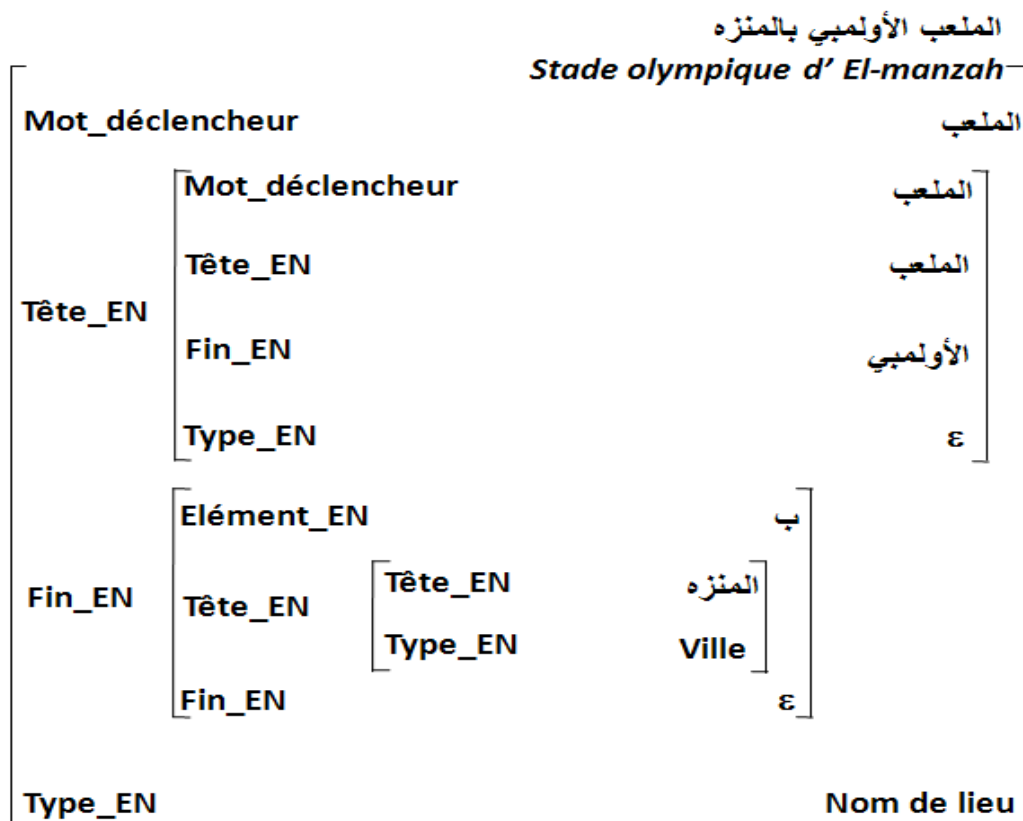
الملعب الأولمبي بالمنزه

Stade olympique d' El-manzah

Mot_déclencheur الملعب

Tête_EN
Mot_déclencheur الملعب
Tête_EN الملعب
Fin_EN الأولمبي
Type_EN ε

Fin_EN
Elément_EN ب
Tête_EN
Tête_EN المنزه
Type_EN Ville
Fin_EN ε

Type_EN Nom de lieu